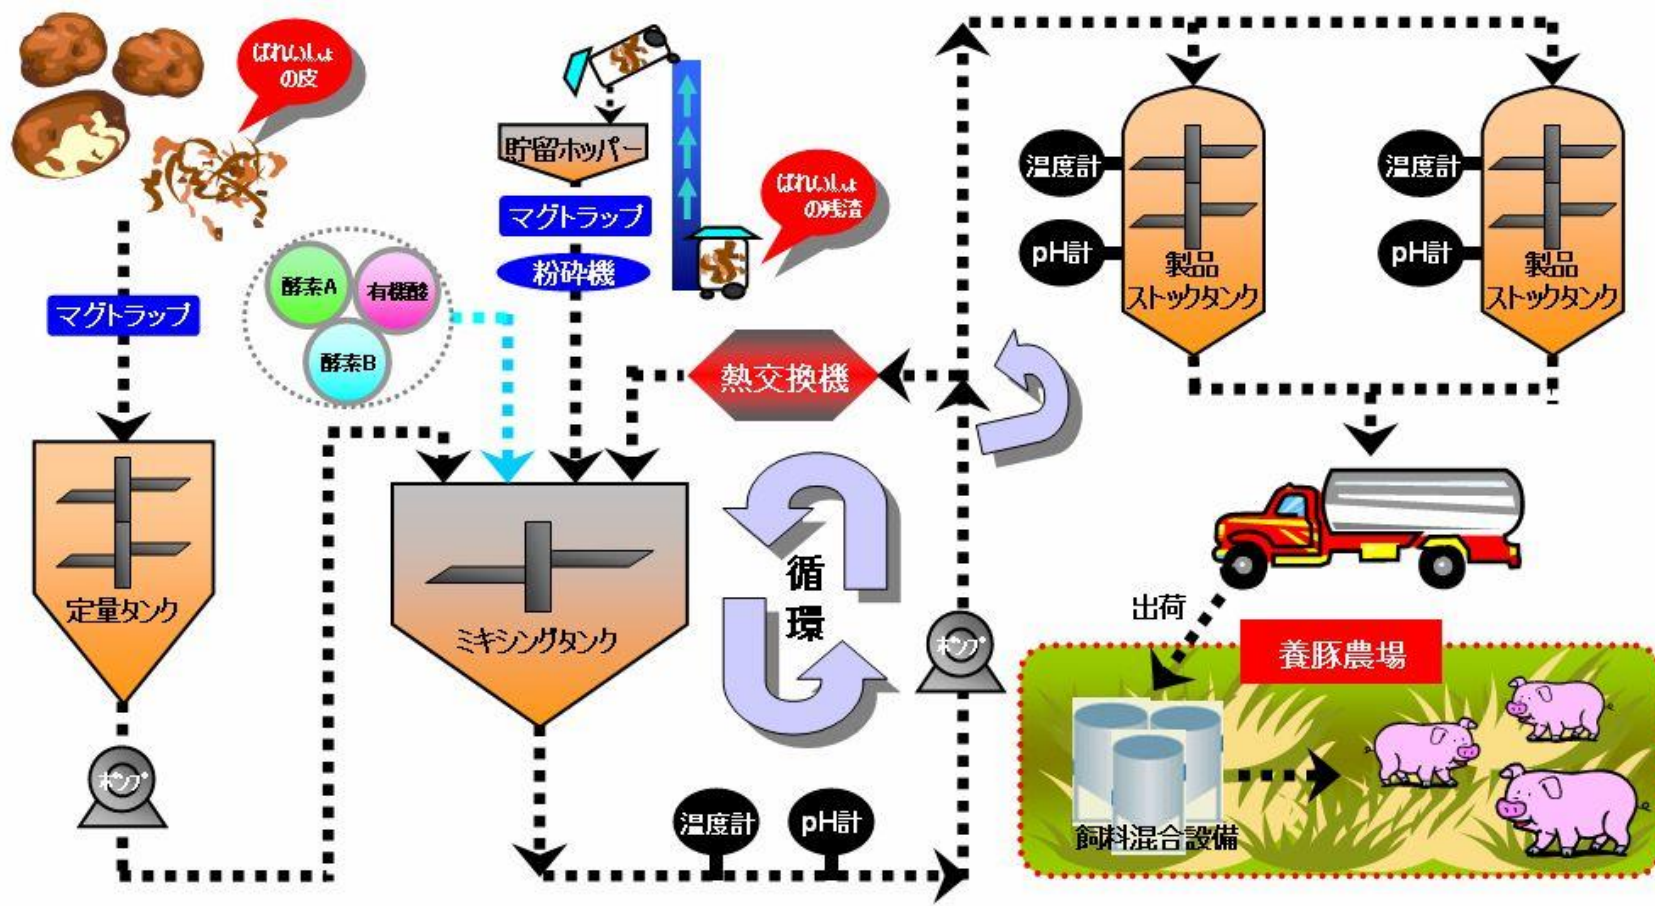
ばれいしょの皮

マグトラップ

定量タンク

ポンプ

酵素A

有機酸

酵素B

貯留ホッパー

マグトラップ

粉砕機

ばれいしょの残渣

熱交換機

ミキシングタンク

循環

ポンプ

温度計

pH計

温度計

pH計

製品ストックタンク

温度計

pH計

製品ストックタンク

出荷

養豚農場

飼料混合設備